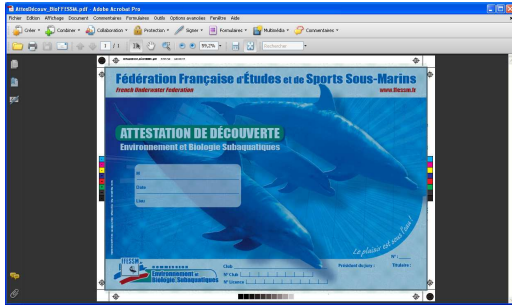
AttesDécouv_BioFFESSM.pdf - Adobe Acrobat Pro

Fichier Edition Affichage Document Commentaires Formulaires Outils Options avancées Fenêtre Aide

Créer Combiner Collaboration Protection Signer Formulaires Multimédia Commentaires

1 / 1

99,2%

Rechercher

Fédération Française d'Études et de Sports Sous-Marins

French Underwater Federation

www.ffessm.fr

ATTESTATION DE DÉCOUVERTE

Environnement et Biologie Subaquatiques

M

Club

Date

FFESSM

Environnement et Biologie Subaquatiques

Club

N° Club

N° Licence

Président du jury

Le plaisir est sous l'eau!

N°

Titulaire